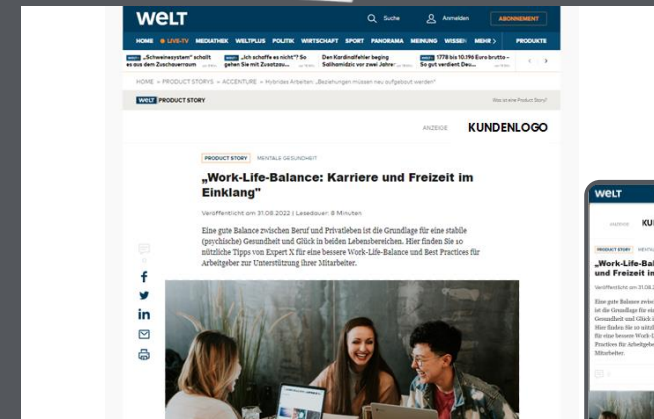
WELT

Suche Anmelden ABONNEMENT

HOME ● LIVE-TV MEDIATHEK WELTPLUS POLITIK WIRTSCHAFT SPORT PANORAMA MEINUNG WISSEN MEHR > PRODUKTE

„Schweinesystem" schallt es aus dem Zuschauerraum

„Ich schaffe es nicht"? So gehen Sie mit Zusatzau...

Den Kardinalfehler beging Salihamidzic vor zwei Jahren

1778 bis 10.196 Euro brutto – So gut verdient Deu...

HOME » PRODUCT STORYS » ACCENTURE » Hybrides Arbeiten: „Beziehungen müssen neu aufgebaut werden"

WELT PRODUCT STORY

Was ist eine Product Story?

ANZEIGE KUNDENLOGO

PRODUCT STORY MENTALE GESUNDHEIT

„Work-Life-Balance: Karriere und Freizeit im Einklang"

Veröffentlicht am 31.08.2022 | Lesedauer: 8 Minuten

Eine gute Balance zwischen Beruf und Privatleben ist die Grundlage für eine stabile (psychische) Gesundheit und Glück in beiden Lebensbereichen. Hier finden Sie so nützliche Tipps von Expert X für eine bessere Work-Life-Balance und Best Practices für Arbeitgeber zur Unterstützung ihrer Mitarbeiter.

WELT

ANZEIGE KU

PRODUCT STORY

„Work-Life-Bal und Freizeit in

Veröffentlicht am

Eine gute Balance zwisc ist die Grundlage für ein Gesundheit und Glück i Hier finden Sie so nützl für eine bessere Work-L Practices für Arbeitgebe Mitarbeiter.